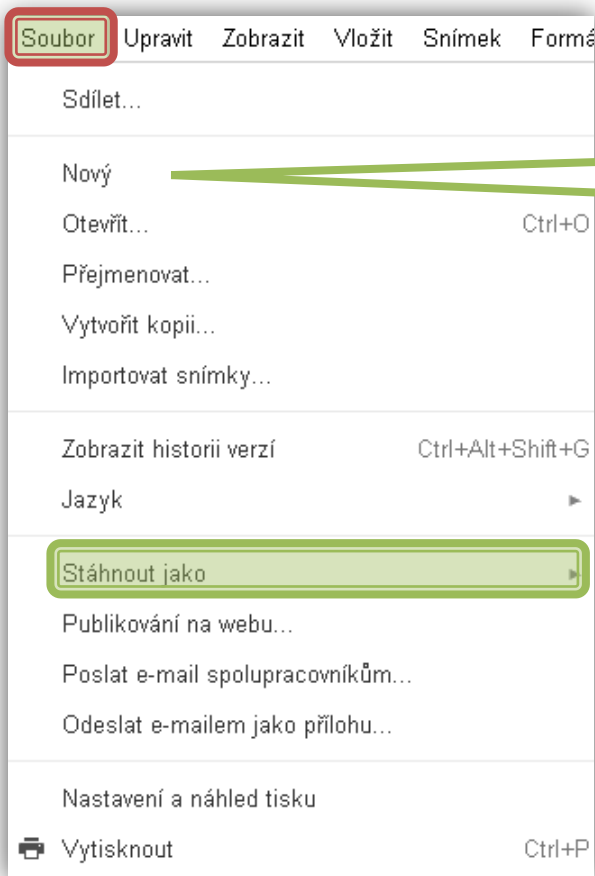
Soubor Upravit Zobrazit Vložit Snímek Formá

Sdílet...

Nový

Otevřít... Ctrl+O

Přejmenovat...

Vytvořit kopii...

Importovat snímky...

Zobrazit historii verzí Ctrl+Alt+Shift+G

Jazyk ►

Stáhnout jako ►

Publikování na webu...

Poslat e-mail spolupracovníkům...

Odeslat e-mailem jako přílohu...

Nastavení a náhled tisku

Vytisknout Ctrl+P